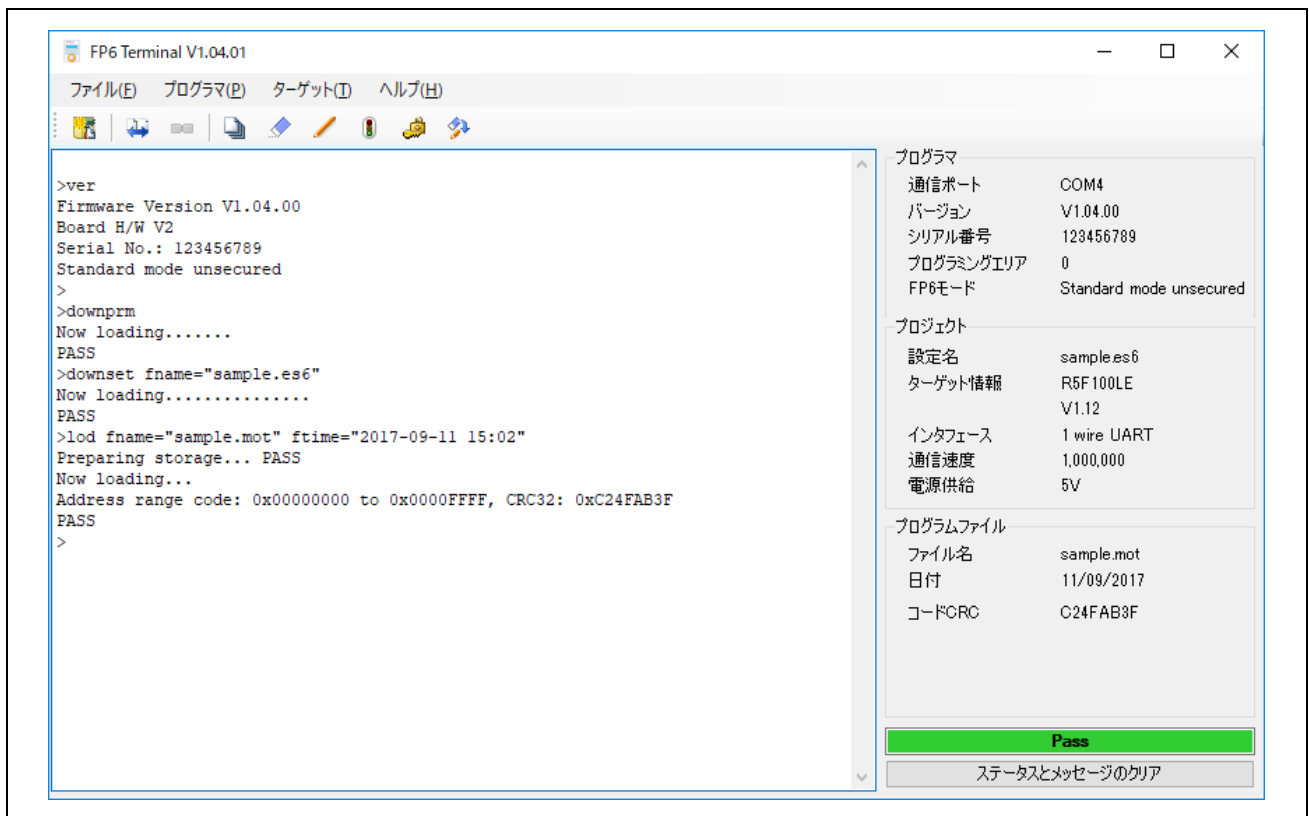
FP6 Terminal V1.04.01

ファイル(F) プログラマ(P) ターゲット(T) ヘルプ(H)

>ver
Firmware Version V1.04.00
Board H/W V2
Serial No.: 123456789
Standard mode unsecured
>
>downprm
Now loading.......
PASS
>downset fname="sample.es6"
Now loading...............
PASS
>lod fname="sample.mot" ftime="2017-09-11 15:02"
Preparing storage... PASS
Now loading...
Address range code: 0x00000000 to 0x0000FFFF, CRC32: 0xC24FAB3F
PASS
>

プログラマ
| | |
|---|---|
| 通信ポート | COM4 |
| バージョン | V1.04.00 |
| シリアル番号 | 123456789 |
| プログラミングエリア | 0 |
| FP6モード | Standard mode unsecured |

プロジェクト
| | |
|---|---|
| 設定名 | sample.es6 |
| ターゲット情報 | R5F100LE V1.12 |
| インタフェース | 1 wire UART |
| 通信速度 | 1,000,000 |
| 電源供給 | 5V |

プログラムファイル
| | |
|---|---|
| ファイル名 | sample.mot |
| 日付 | 11/09/2017 |
| コードCRC | C24FAB3F |

Pass

ステータスとメッセージのクリア